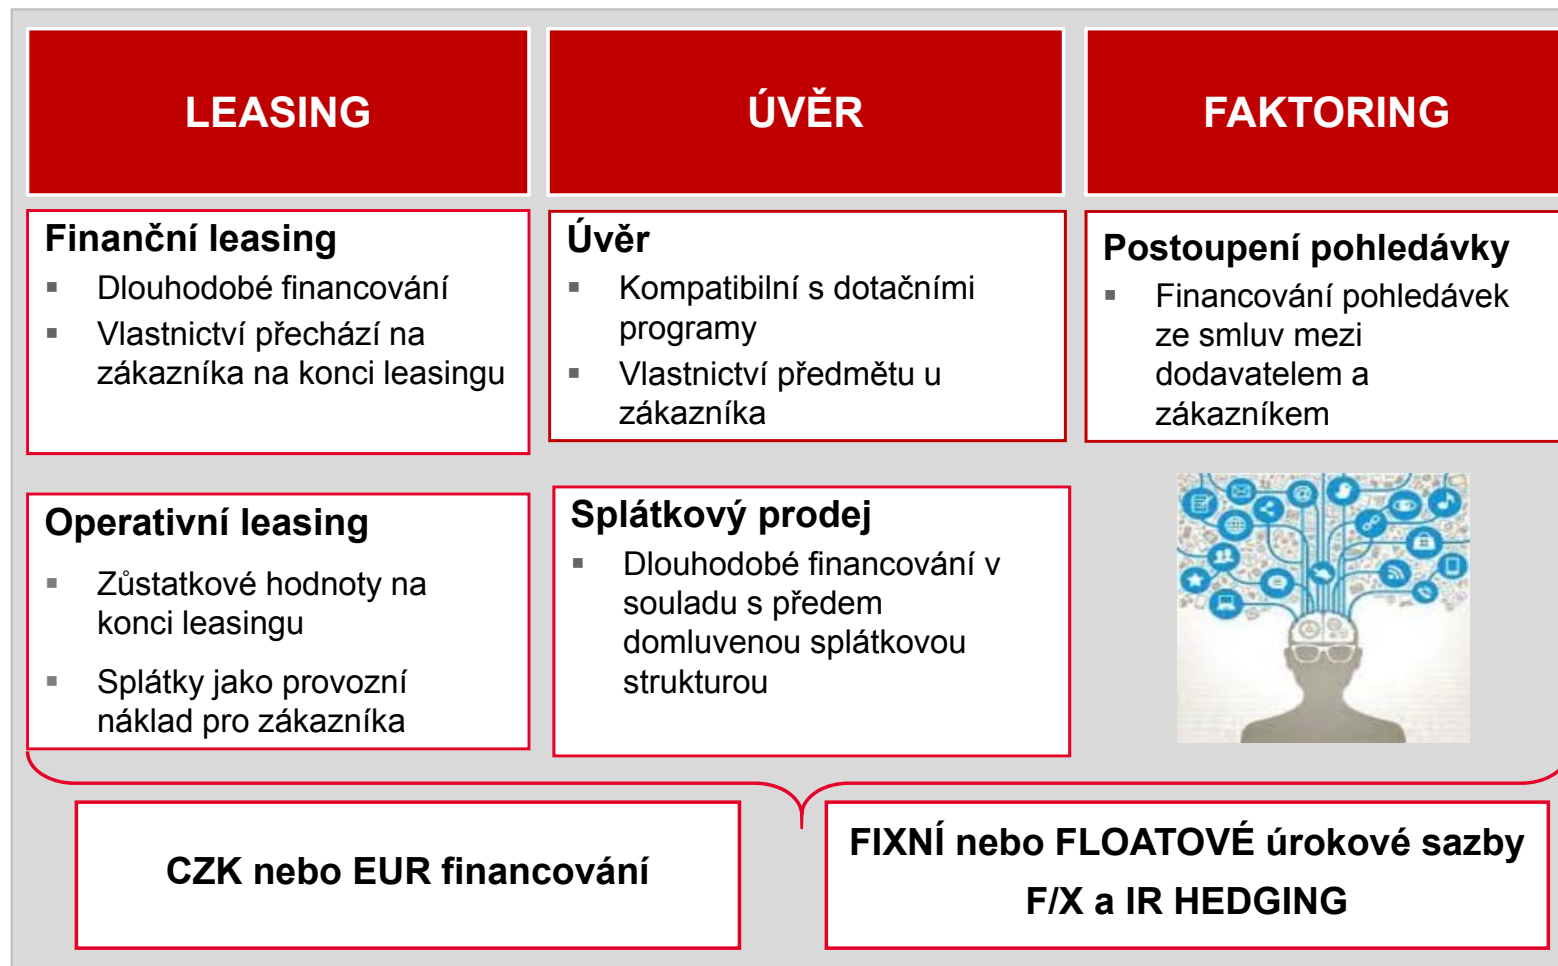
LEASING

ÚVĚR

FAKTORING

Finanční leasing
▪ Dlouhodobé financování
▪ Vlastnictví přechází na zákazníka na konci leasingu

Úvěr
▪ Kompatibilní s dotačními programy
▪ Vlastnictví předmětu u zákazníka

Postoupení pohledávky
▪ Financování pohledávek ze smluv mezi dodavatelem a zákazníkem

Operativní leasing
▪ Zůstatkové hodnoty na konci leasingu
▪ Splátky jako provozní náklad pro zákazníka

Splátkový prodej
▪ Dlouhodobé financování v souladu s předem domluvenou splátkovou strukturou

CZK nebo EUR financování

FIXNÍ nebo FLOATOVÉ úrokové sazby
F/X a IR HEDGING